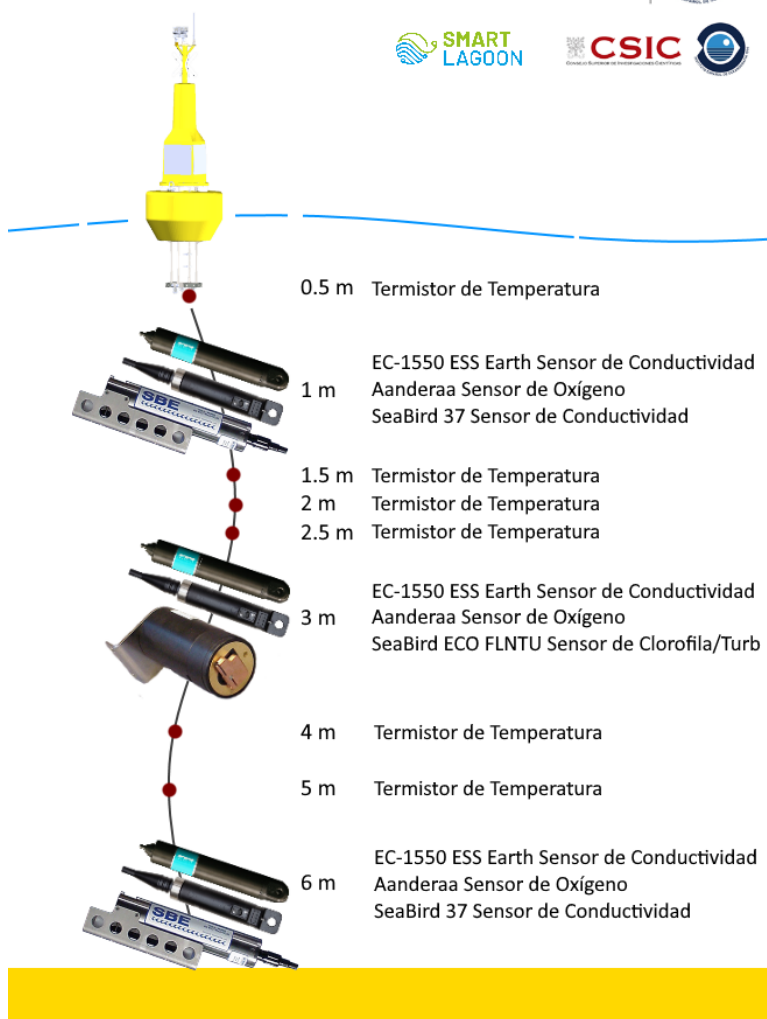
SMART LAGOON

CSIC
CONSEJO SUPERIOR DE INVESTIGACIONES CIENTÍFICAS

0.5 m Termistor de Temperatura

1 m EC-1550 ESS Earth Sensor de Conductividad
Aanderaa Sensor de Oxígeno
SeaBird 37 Sensor de Conductividad

SBE

1.5 m Termistor de Temperatura
2 m Termistor de Temperatura
2.5 m Termistor de Temperatura

3 m EC-1550 ESS Earth Sensor de Conductividad
Aanderaa Sensor de Oxígeno
SeaBird ECO FLNTU Sensor de Clorofila/Turb

4 m Termistor de Temperatura

5 m Termistor de Temperatura

6 m EC-1550 ESS Earth Sensor de Conductividad
Aanderaa Sensor de Oxígeno
SeaBird 37 Sensor de Conductividad

SBE